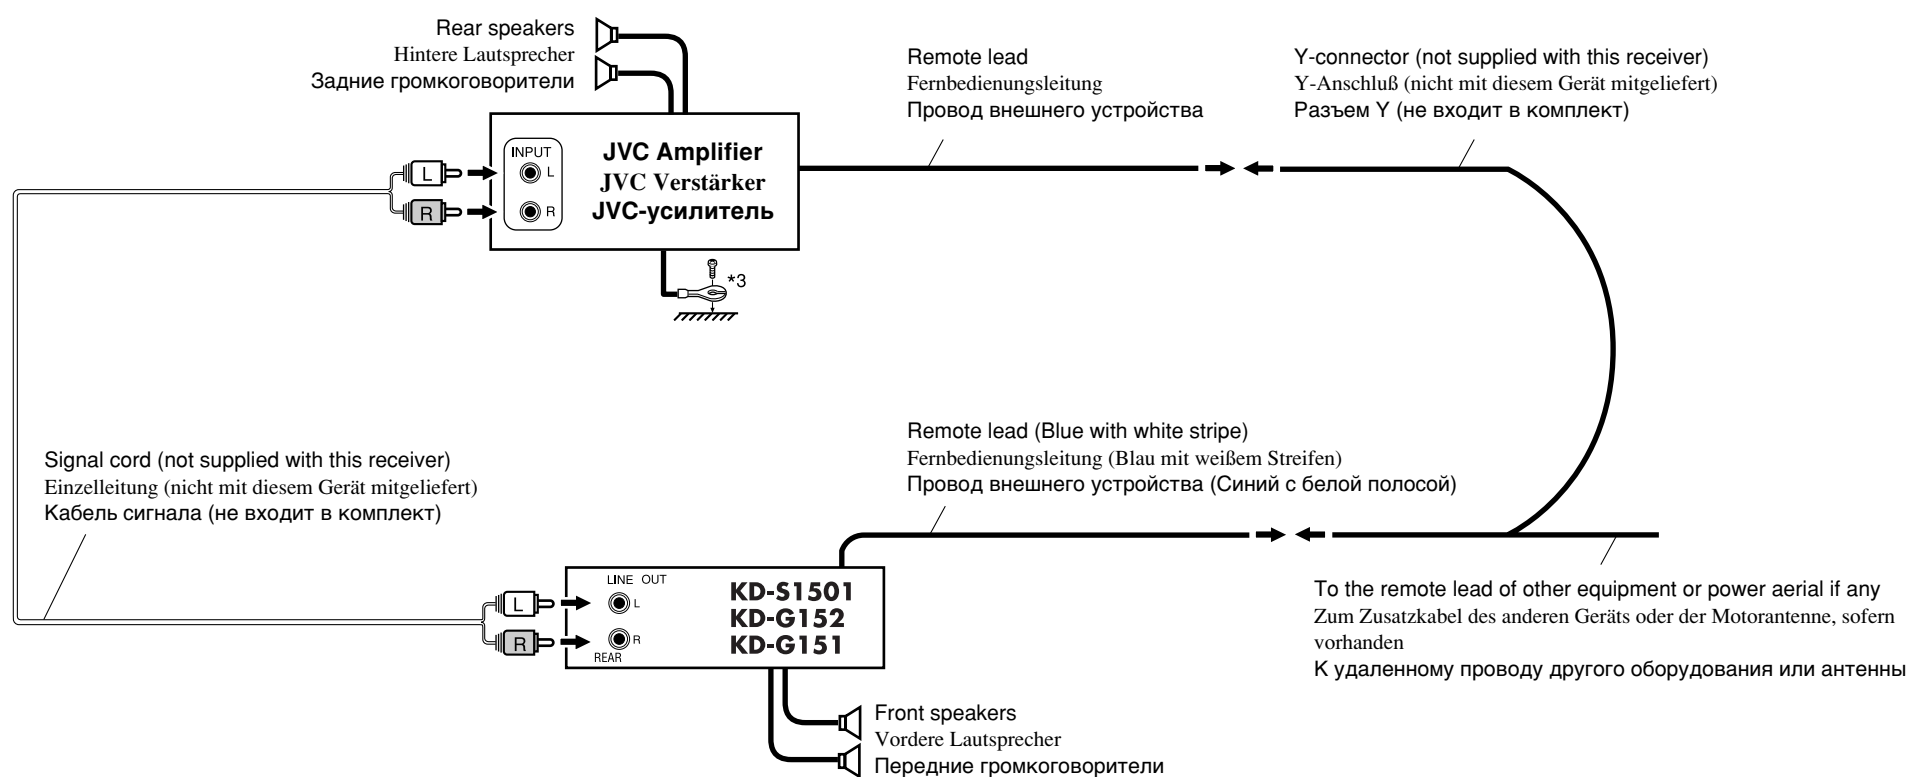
Rear speakers
Hintere Lautsprecher
Задние громкоговорители

Remote lead
Fernbedienungsleitung
Провод внешнего устройства

Y-connector (not supplied with this receiver)
Y-Anschluß (nicht mit diesem Gerät mitgeliefert)
Разъем Y (не входит в комплект)

INPUT
L
R

JVC Amplifier
JVC Verstärker
JVC-усилитель

L
R

*3

Remote lead (Blue with white stripe)
Fernbedienungsleitung (Blau mit weißem Streifen)
Провод внешнего устройства (Синий с белой полосой)

Signal cord (not supplied with this receiver)
Einzelleitung (nicht mit diesem Gerät mitgeliefert)
Кабель сигнала (не входит в комплект)

LINE OUT
L
R
REAR

KD-S1501
KD-G152
KD-G151

L
R

To the remote lead of other equipment or power aerial if any
Zum Zusatzkabel des anderen Geräts oder der Motorantenne, sofern vorhanden
К удаленному проводу другого оборудования или антенны

Front speakers
Vordere Lautsprecher
Передние громкоговорители